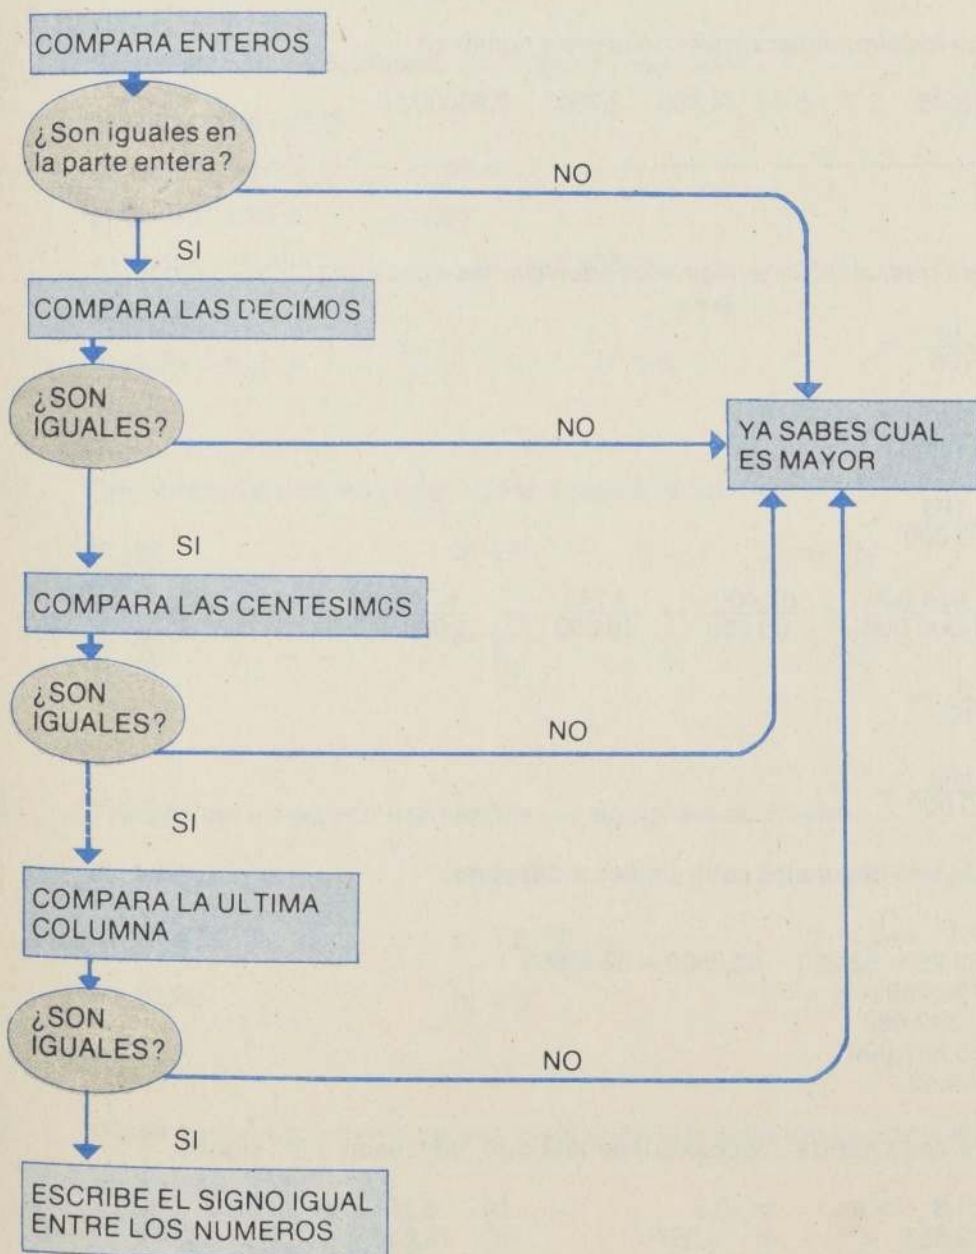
COMPARA ENTEROS

¿Son iguales en la parte entera?

NO

SI

COMPARA LAS DECIMOS

¿SON IGUALES?

NO

YA SABES CUAL ES MAYOR

SI

COMPARA LAS CENTESIMOS

¿SON IGUALES?

NO

SI

COMPARA LA ULTIMA COLUMNA

¿SON IGUALES?

NO

SI

ESCRIBE EL SIGNO IGUAL ENTRE LOS NUMEROS